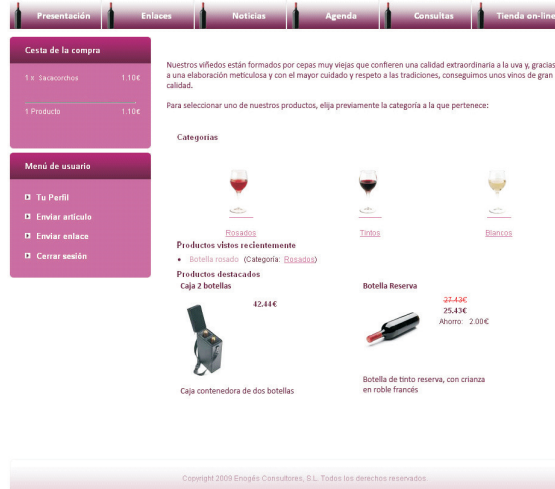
Presentación Enlaces Noticias Agenda Consultas Tienda on-line

Cesta de la compra

1 x Sacacorchos 1.10€

1 Producto 1.10€

Menú de usuario

Tu Perfil
Enviar artículo
Enviar enlace
Cerrar sesión

Nuestros viñedos están formados por cepas muy viejas que confieren una calidad extraordinaria a la uva y, gracias a una elaboración meticulosa y con el mayor cuidado y respeto a las tradiciones, conseguimos unos vinos de gran calidad.

Para seleccionar uno de nuestros productos, elija previamente la categoría a la que pertenece:

Categorías

Rosados Tintos Blancos

Productos vistos recientemente

• Botella rosado (Categoría: Rosados)

Productos destacados

Caja 2 botellas

42.44€

Caja contenedora de dos botellas

Botella Reserva

27.43€
25.43€
Ahorro: 2.00€

Botella de tinto reserva, con crianza en roble francés

Copyright 2009 Enogés Consultores, S.L. Todos los derechos reservados.